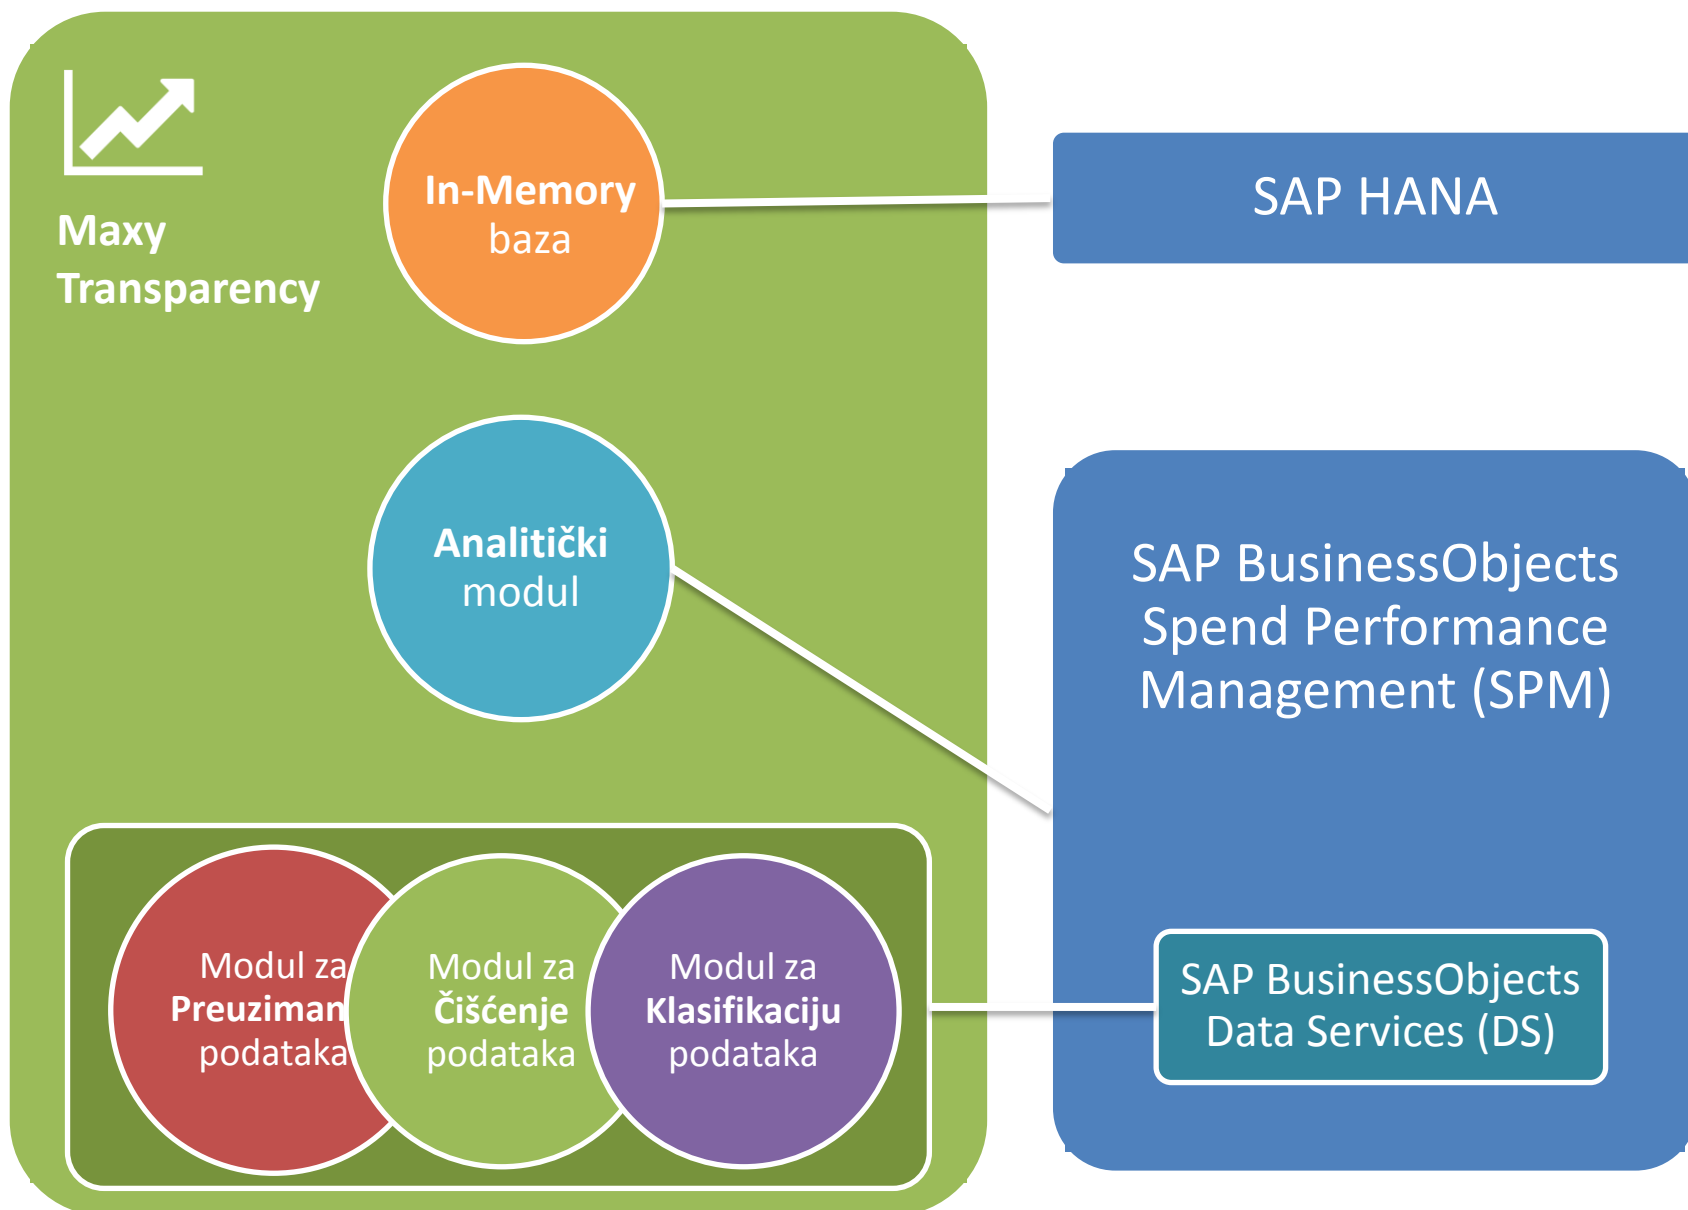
Maxy Transparency

In-Memory baza

SAP HANA

Analitički modul

SAP BusinessObjects Spend Performance Management (SPM)

Modul za Preuziman podataka

Modul za Čišćenje podataka

Modul za Klasifikaciju podataka

SAP BusinessObjects Data Services (DS)